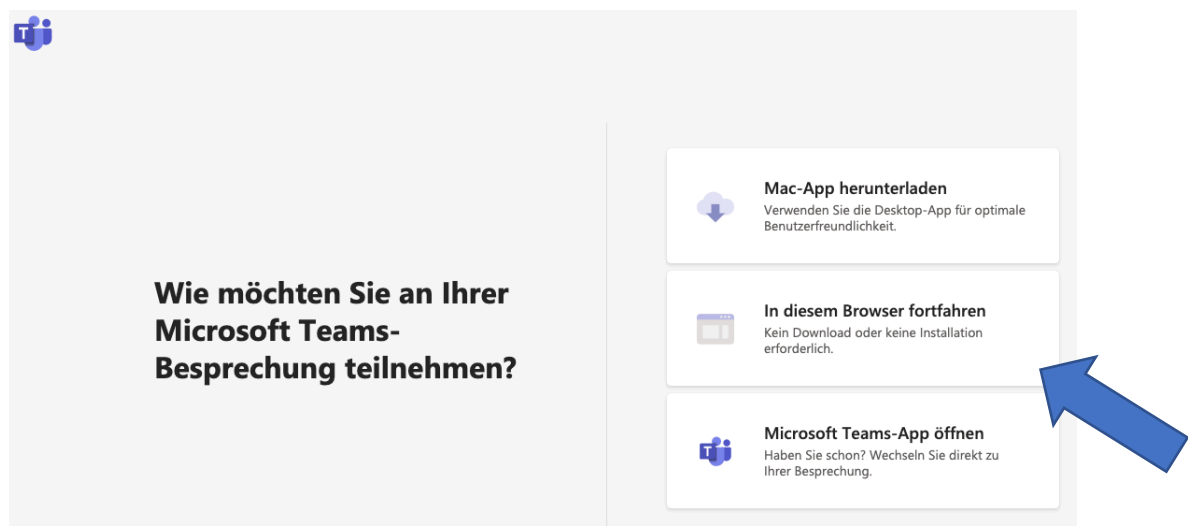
T

Wie möchten Sie an Ihrer Microsoft Teams-Besprechung teilnehmen?

Mac-App herunterladen
Verwenden Sie die Desktop-App für optimale Benutzerfreundlichkeit.

In diesem Browser fortfahren
Kein Download oder keine Installation erforderlich.

Microsoft Teams-App öffnen
Haben Sie schon? Wechseln Sie direkt zu Ihrer Besprechung.